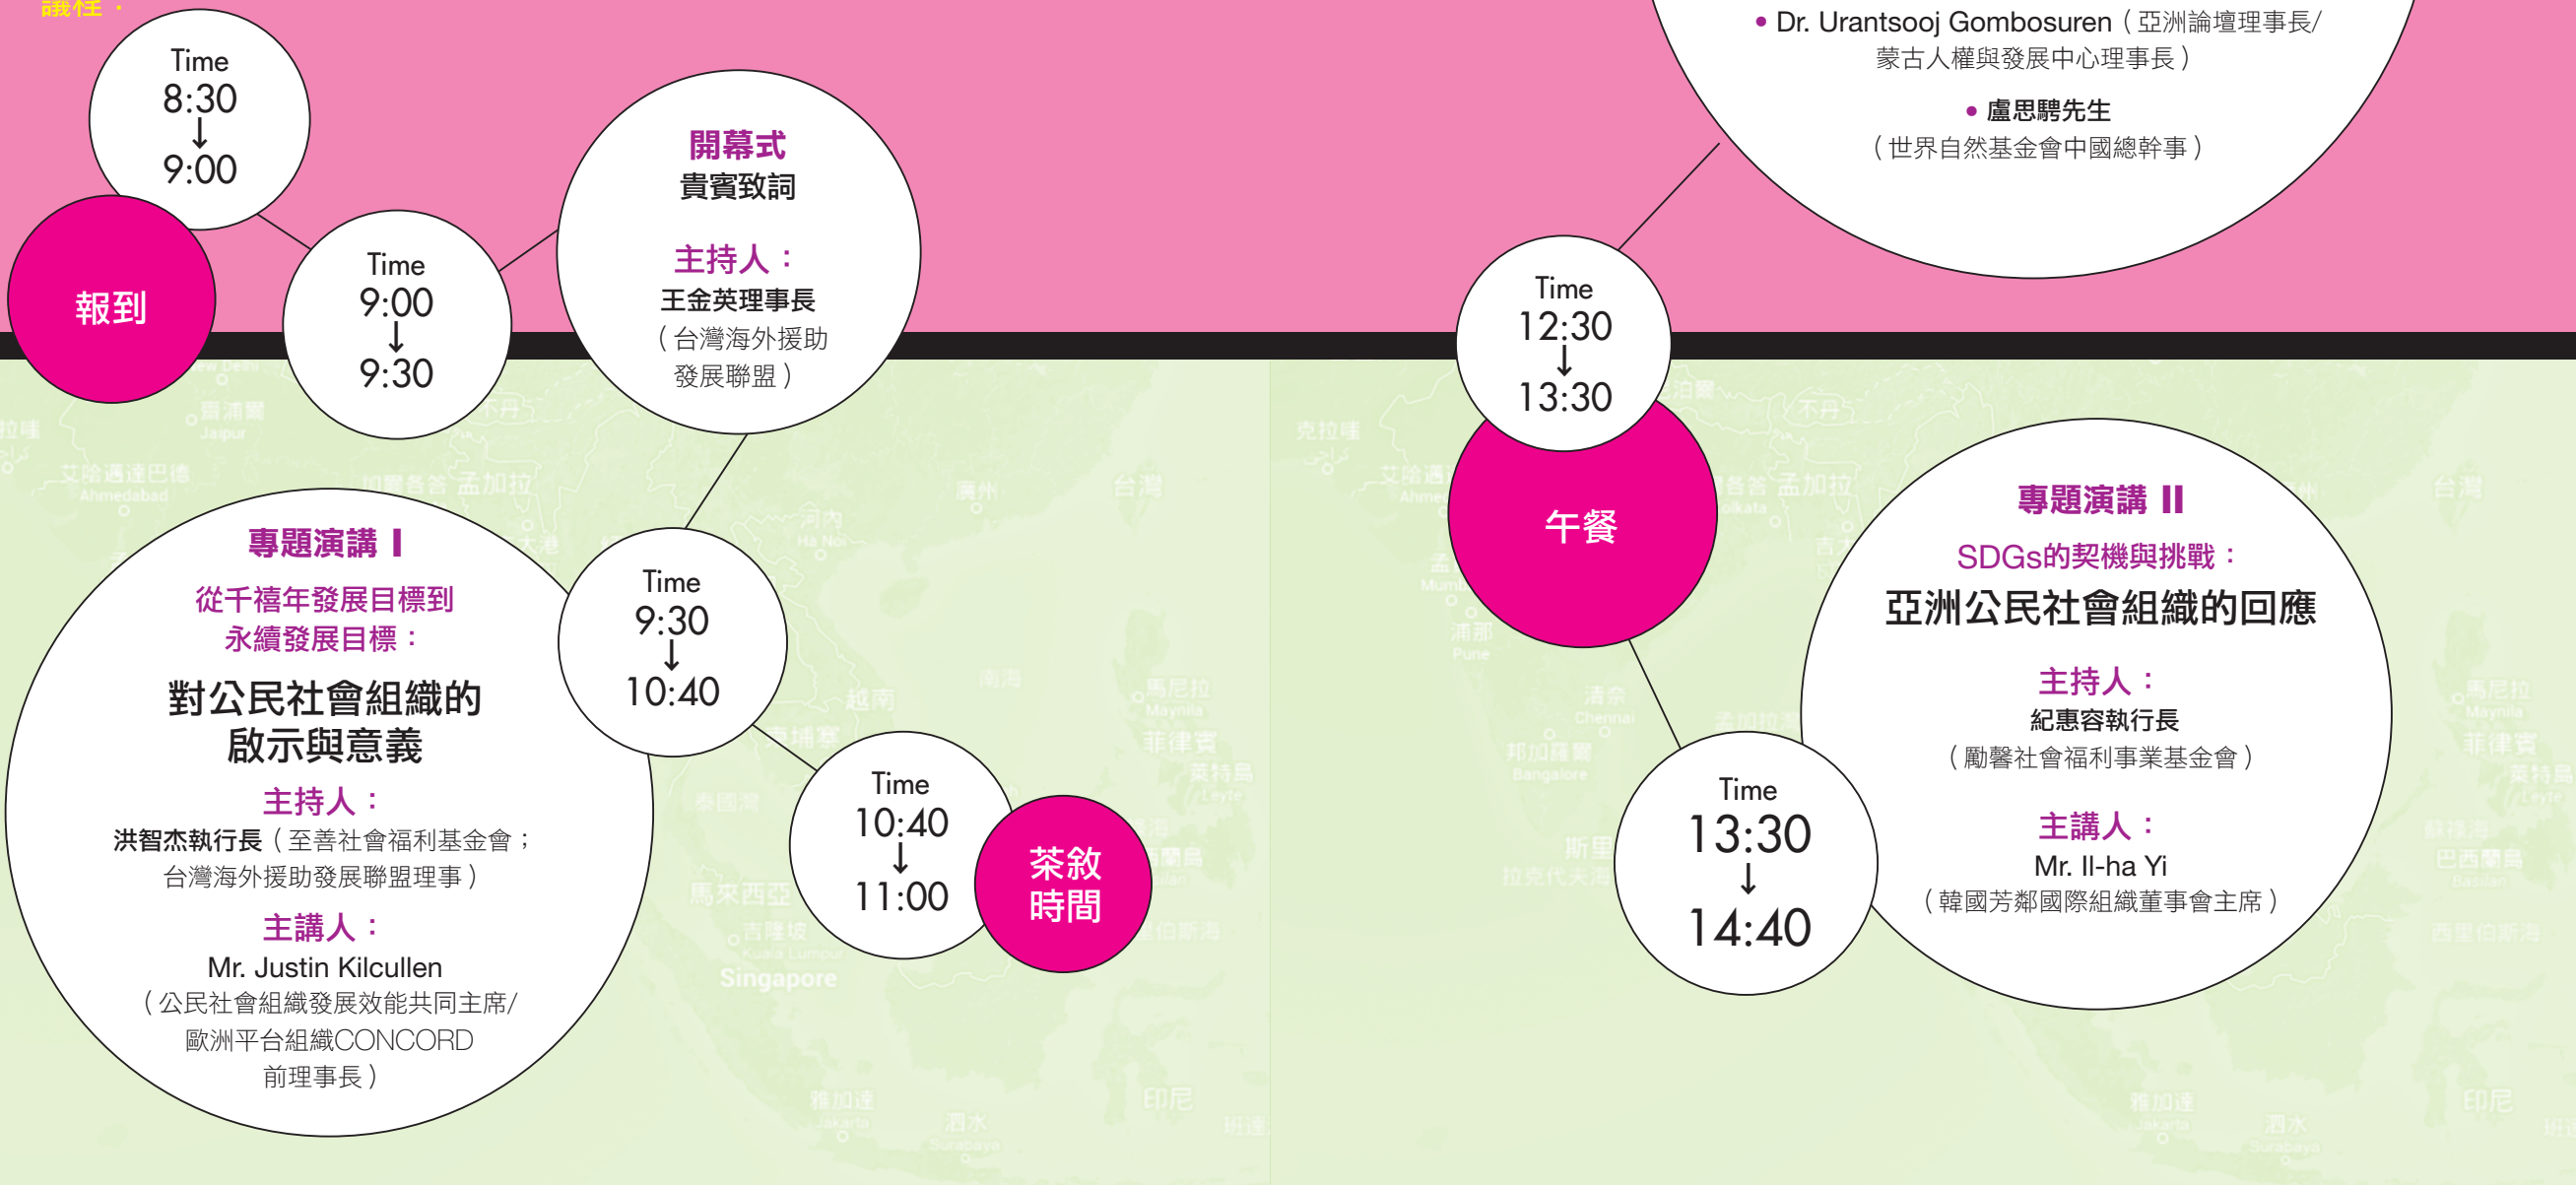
議程：

Time
8:30
↓
9:00

報到

Time
9:00
↓
9:30

開幕式
貴賓致詞

主持人：
王金英理事長
（台灣海外援助發展聯盟）

Time
9:30
↓
10:40

專題演講 I
從千禧年發展目標到永續發展目標：
對公民社會組織的啟示與意義

主持人：
洪智杰執行長（至善社會福利基金會；台灣海外援助發展聯盟理事）

主講人：
Mr. Justin Kilcullen
（公民社會組織發展效能共同主席/歐洲平台組織CONCORD前理事長）

Time
10:40
↓
11:00

茶敘時間

• Dr. Urantsooj Gombosuren（亞洲論壇理事長/蒙古人權與發展中心理事長）

• 盧思騁先生
（世界自然基金會中國總幹事）

Time
12:30
↓
13:30

午餐

Time
13:30
↓
14:40

專題演講 II
SDGs的契機與挑戰：
亞洲公民社會組織的回應

主持人：
紀惠容執行長
（勵馨社會福利事業基金會）

主講人：
Mr. Il-ha Yi
（韓國芳鄰國際組織董事會主席）